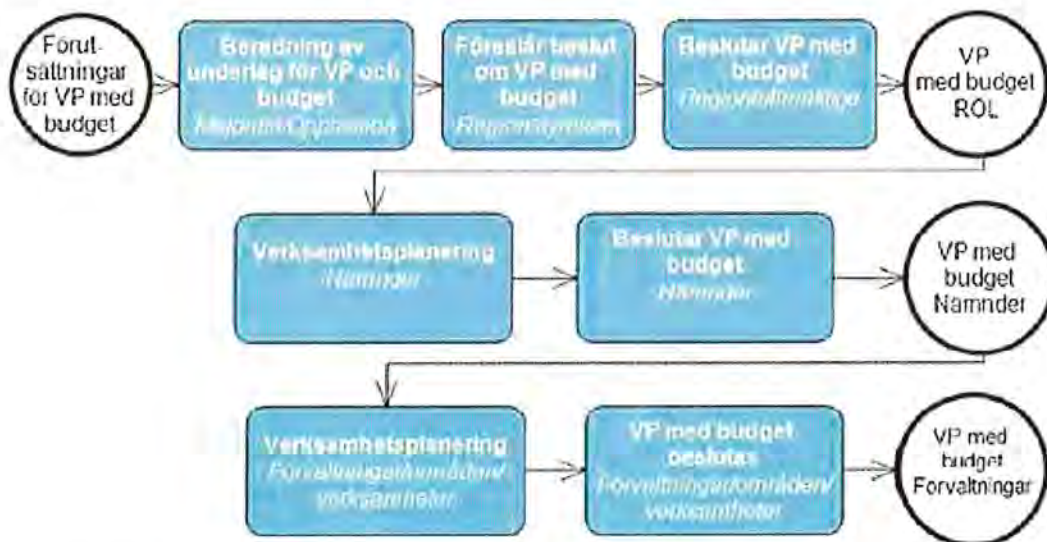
Förut-sättningar för VP med budget

Beredning av underlag för VP och budget
Majoritet/Opposition

Föreslår beslut om VP med budget
Regionstyrelsen

Beslutar VP med budget
Regionfullmäktige

VP med budget ROL

Verksamhetsplanering
Nämnder

Beslutar VP med budget
Nämnder

VP med budget Nämnder

Verksamhetsplanering
Förvaltningsområden/verksamheter

VP med budget beslutas
Förvaltningsområden/verksamheter

VP med budget Förvaltningar